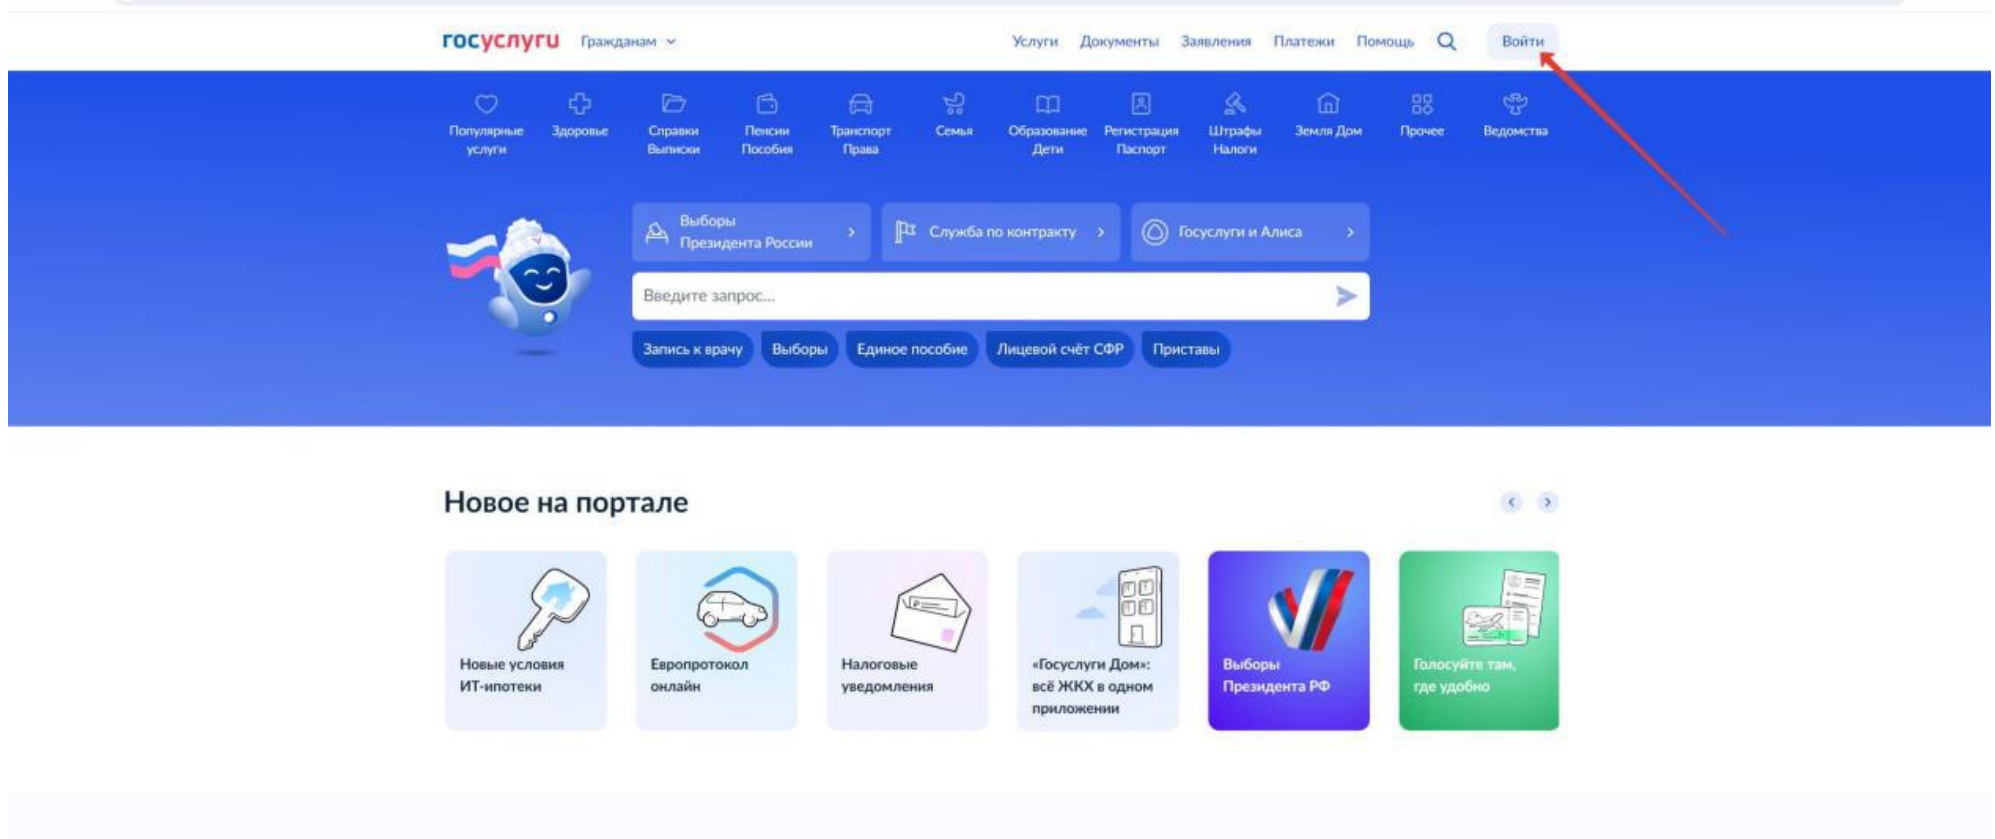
госуслуги Гражданам

Услуги Документы Заявления Платежи Помощь Войти

Популярные услуги
Здоровье
Справки Выписки
Пенсии Пособия
Транспорт Права
Семья
Образование Дети
Регистрация Паспорт
Штрафы Налоги
Земля Дом
Прочее
Ведомства

Выборы Президента России
Служба по контракту
Госуслуги и Алиса

Введите запрос...

Запись к врачу
Выборы
Единое пособие
Лицевой счёт СФР
Приставы

Новое на портале

Новые условия ИТ-ипотеки

Европротокол онлайн

Налоговые уведомления

«Госуслуги Дом»: всё ЖКХ в одном приложении

Выборы Президента РФ

Голосуйте там, где удобно